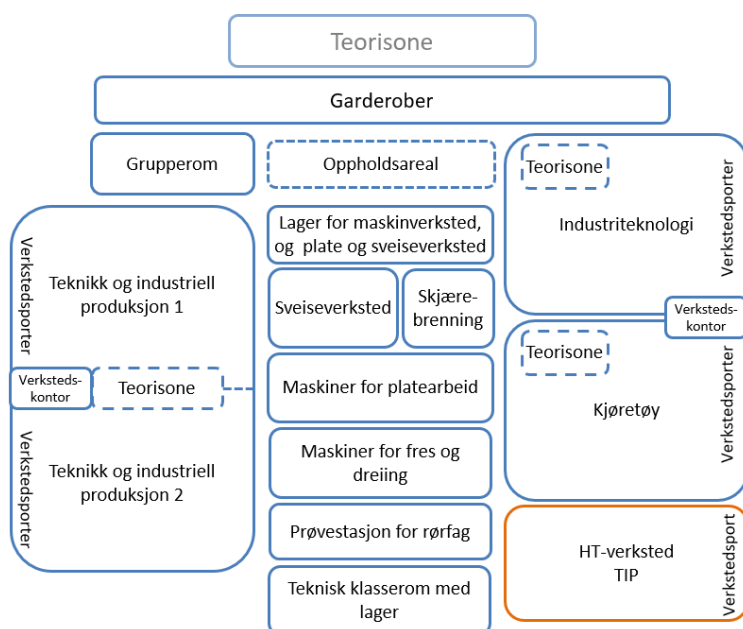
Teorisone

Garderober

Grupperom

Oppholdsareal

Teorisone

Industriteknologi

Verkstedsporter

Verkstedsporter

Teknikk og industriell produksjon 1

Lager for maskinverksted, og plate og sveiseverksted

Sveiseverksted

Skjærebrenning

Verkstedskontor

Verkstedskontor

Teorisone

Maskiner for platearbeid

Teorisone

Kjøretøy

Verkstedsporter

Verkstedsporter

Teknikk og industriell produksjon 2

Maskiner for fres og dreiing

Prøvestasjon for rørfag

HT-verksted TIP

Verkstedsport

Teknisk klasserom med lager